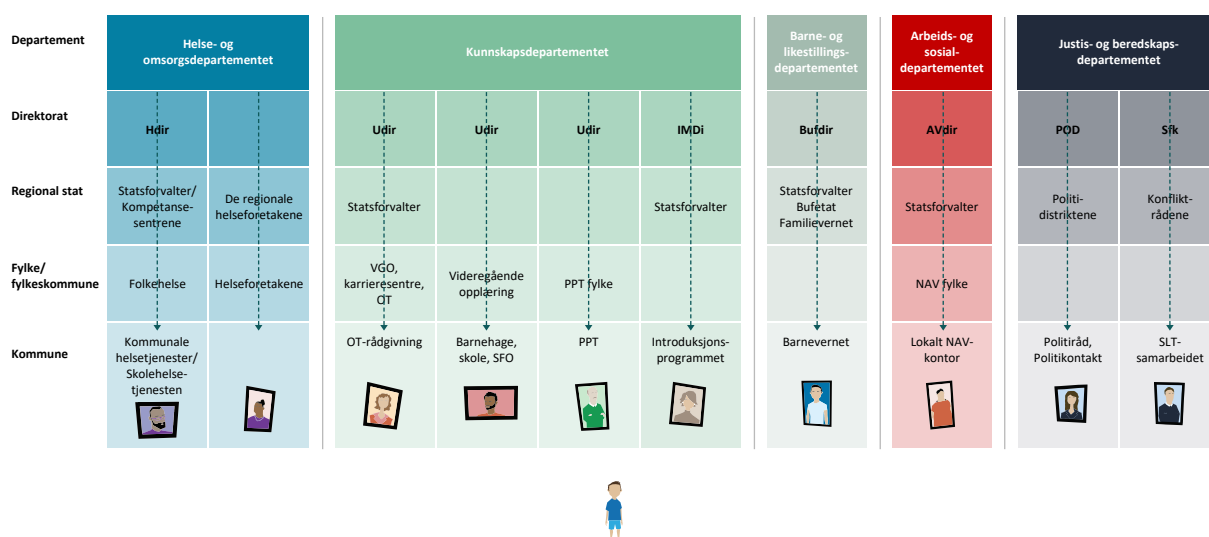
| | | | | | | | | | | |
|---|---|---|---|---|---|---|---|---|---|---|
| Departement | Helse- og omsorgsdepartementet | | Kunnskapsdepartementet | | | | Barne- og likestillingsdepartementet | Arbeids- og sosialdepartementet | Justis- og beredskapsdepartementet | |
| Direktorat | Hdir | | Udir | Udir | Udir | IMDi | Bufdir | AVdir | POD | Sfk |
| Regional stat | Statsforvalter/ Kompetansesentrene | De regionale helseforetakene | Statsforvalter | | | Statsforvalter | Statsforvalter Bufetat Familievernet | Statsforvalter | Politidistriktene | Konfliktrådene |
| Fylke/ fylkeskommune | Folkehelse | Helseforetakene | VGO, karrieresentre, OT | Videregående opplæring | PPT fylke | | | NAV fylke | | |
| Kommune | Kommunale helsetjenester/ Skolehelsetjenesten | | OT-rådgivning | Barnehage, skole, SFO | PPT | Introduksjonsprogrammet | Barnevernet | Lokalt NAV-kontor | Politiråd, Politikontakt | SLT-samarbeidet |